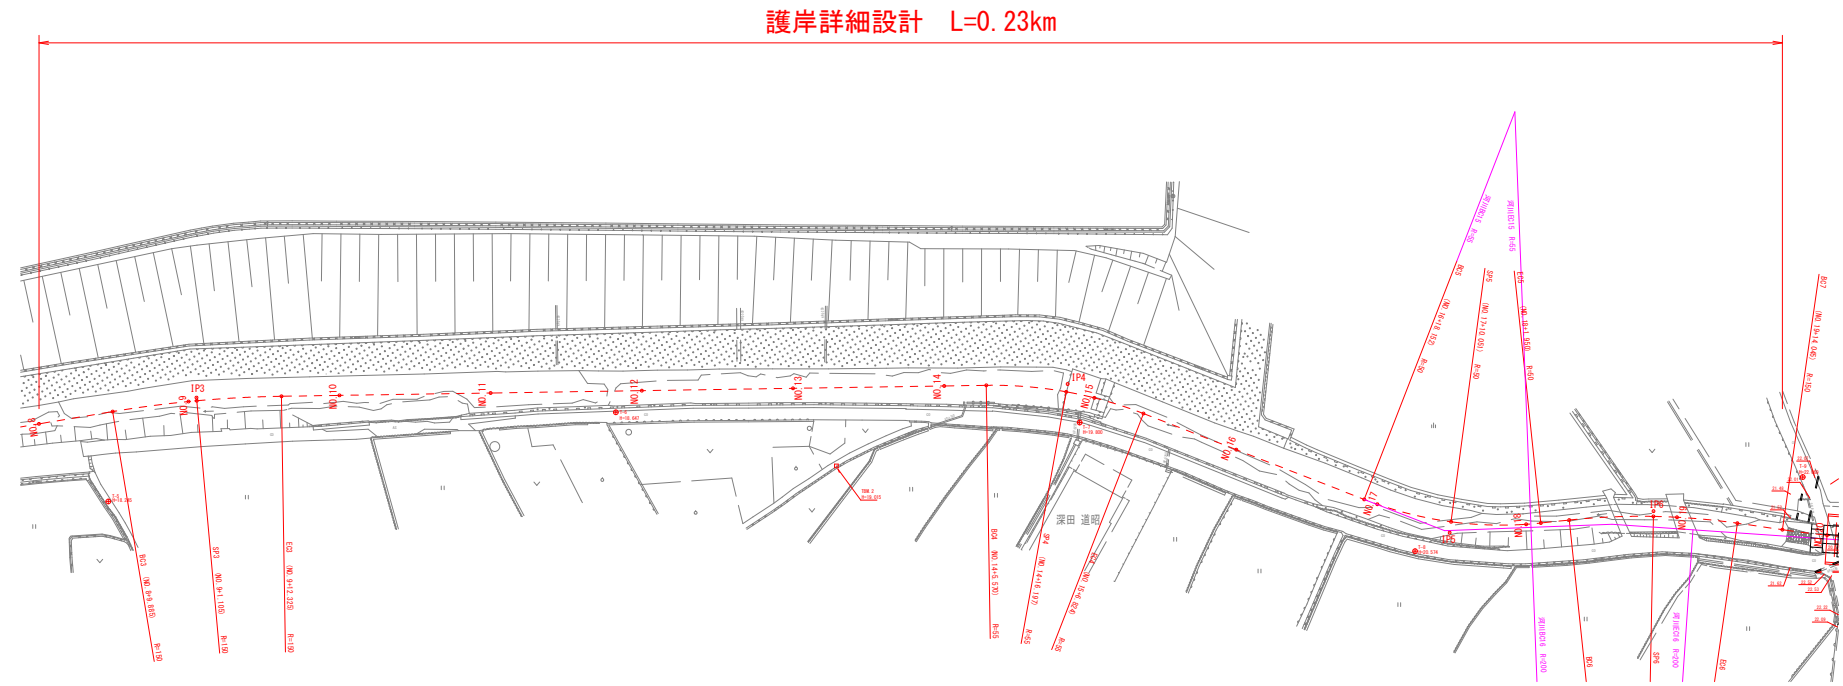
護岸詳細設計　L=0.23km

IP3
NO.9
NO.10
NO.11
NO.12
NO.13
NO.14
IP4
NO.15
NO.16
NO.17
NO.18
NO.19
IP5
IP6

BC3 (NO.8+9.605) R=150
SP3 (NO.9+1.105) R=150
EC3 (NO.9+12.325) R=150
BC4 (NO.14+5.530) R=55
SP4 (NO.14+16.197) R=55
EC4 (NO.15+6.824) R=55
BC5 (NO.16+18.052) R=50
SP5 (NO.17+10.055) R=50
EC5 (NO.18+1.950) R=50
BC7 (NO.19+4.046) R=150
BC6
SP6
EC6

河川IEC15 R=95
河川IEC15 R=95
河川IBC16 R=200
河川IEC16 R=200

塚田道路

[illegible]